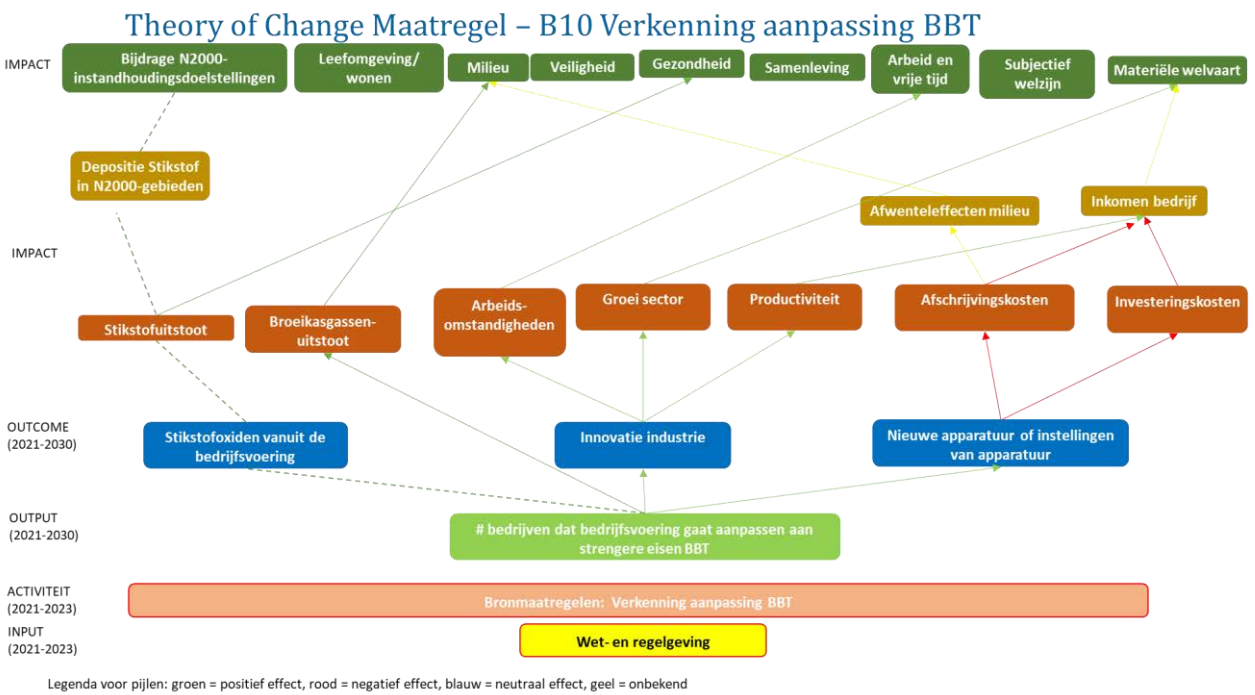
Theory of Change Maatregel – B10 Verkenning aanpassing BBT

IMPACT

Bijdrage N2000-instandhoudingsdoelstellingen

Leefomgeving/ wonen

Milieu

Veiligheid

Gezondheid

Samenleving

Arbeid en vrije tijd

Subjectief welzijn

Materiële welvaart

Depositie Stikstof in N2000-gebieden

Afwenteleffecten milieu

Inkomen bedrijf

IMPACT

Stikstofuitstoot

Broeikasgassen-uitstoot

Arbeids-omstandigheden

Groei sector

Productiviteit

Afschrijvingskosten

Investeringskosten

OUTCOME (2021-2030)

Stikstofoxiden vanuit de bedrijfsvoering

Innovatie industrie

Nieuwe apparatuur of instellingen van apparatuur

OUTPUT (2021-2030)

# bedrijven dat bedrijfsvoering gaat aanpassen aan strengere eisen BBT

ACTIVITEIT (2021-2023)

Bronmaatregelen: Verkenning aanpassing BBT

INPUT (2021-2023)

Wet- en regelgeving

Legenda voor pijlen: groen = positief effect, rood = negatief effect, blauw = neutraal effect, geel = onbekend